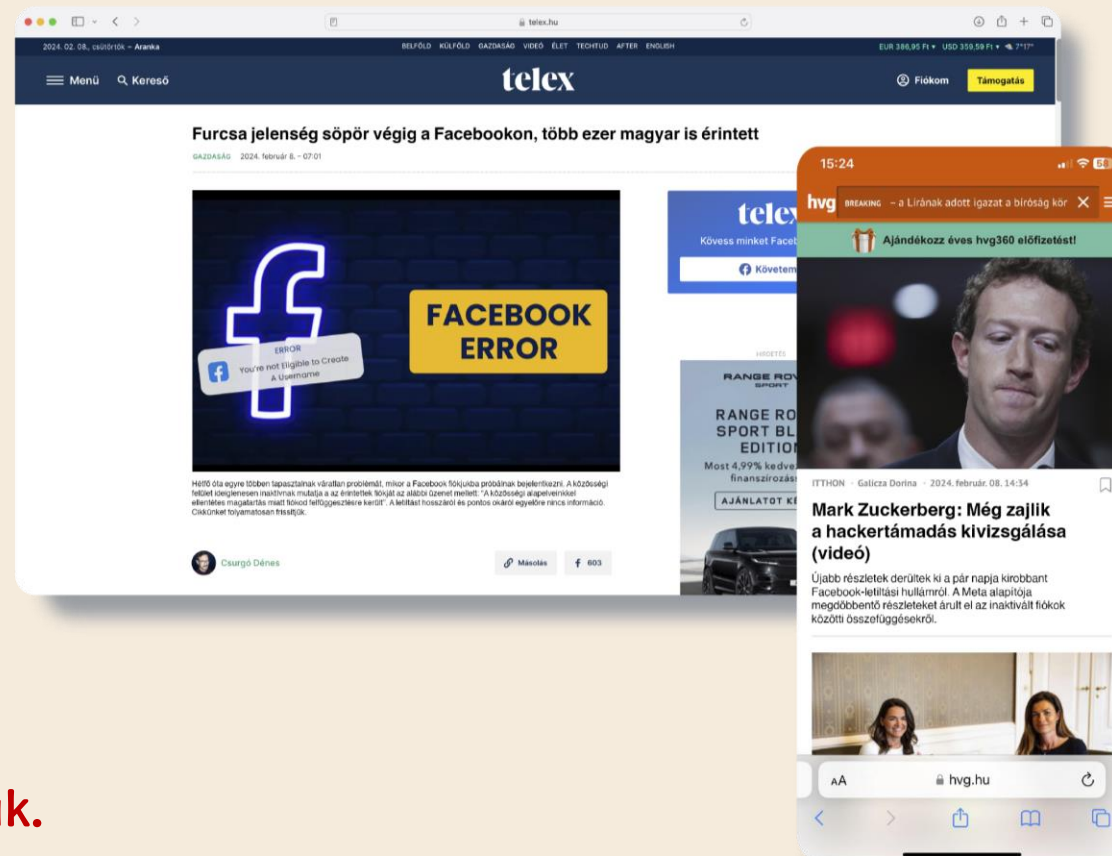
telex.hu

2024. 02. 08., csütörtök – Aranka

BELFÖLD KÜLFÖLD GAZDASÁG VIDEÓ ÉLET TECHTUD AFTER ENGLISH

EUR 386,95 Ft ▾ USD 359,59 Ft ▾ 7°17°

Menü Kereső

telex

Fiókom Támogatás

Furcsa jelenség söpör végig a Facebookon, több ezer magyar is érintett

GAZDASÁG 2024. február 8. – 07:01

ERROR
You're not Eligible to Create A Username

FACEBOOK ERROR

Hétfő óta egyre többen tapasztalnak váratlan problémát, mikor a Facebook fiókjukba próbálnak bejelentkezni. A közösségi felület ideiglenesen inaktívnak mutatja a az érintettek fiókját az alábbi üzenet mellett: "A közösségi alapelveinkkel ellentétes magatartás miatt fiókod felfüggesztésre került". A letiltást hosszáról és pontos okáról egyelőre nincs információ. Cikkünket folyamatosan frissítjük.

Csurgó Dénes

Másolás

603

telex
Kövess minket Faceb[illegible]
Követem

HIRDETÉS

RANGE ROV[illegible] SPORT
RANGE RO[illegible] SPORT BL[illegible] EDITIO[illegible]
Most 4,99% kedve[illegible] finanszírozás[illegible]
AJÁNLATOT K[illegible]

15:24

hvg BREAKING – a Lírának adott igazat a bíróság kör

Ajándékozz éves hvg360 előfizetést!

ITTHON · Galicza Dorina · 2024. február. 08. 14:34

Mark Zuckerberg: Még zajlik a hackertámadás kivizsgálása (videó)

Újabb részletek derültek ki a pár napja kirobbant Facebook-letiltási hullámról. A Meta alapítója megdöbbentő részleteket árult el az inaktivált fiókok közötti összefüggésekről.

AA hvg.hu

k.